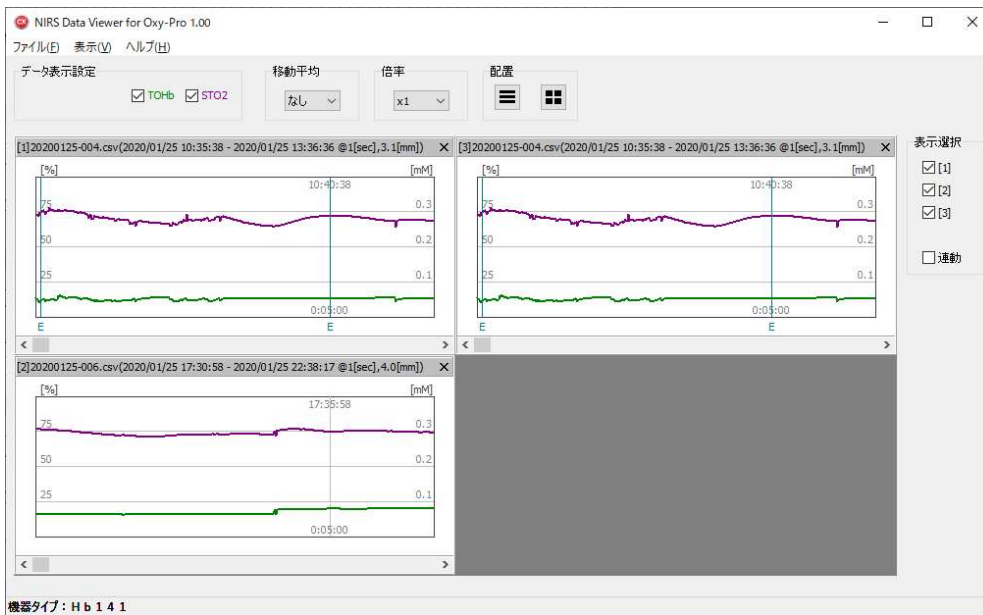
NIRS Data Viewer for Oxy-Pro 1.00

ファイル(F) 表示(V) ヘルプ(H)

データ表示設定
☑ TOHb ☑ STO2

移動平均
なし

倍率
x1

配置

[1]20200125-004.csv(2020/01/25 10:35:38 - 2020/01/25 13:36:36 @1[sec],3.1[mm])

[%]
[mM]
10:40:38
75
0.3
50
0.2
25
0.1
0:05:00
E
E

[3]20200125-004.csv(2020/01/25 10:35:38 - 2020/01/25 13:36:36 @1[sec],3.1[mm])

[%]
[mM]
10:40:38
75
0.3
50
0.2
25
0.1
0:05:00
E
E

[2]20200125-006.csv(2020/01/25 17:30:58 - 2020/01/25 22:38:17 @1[sec],4.0[mm])

[%]
[mM]
17:35:58
75
0.3
50
0.2
25
0.1
0:05:00

表示選択
☑ [1]
☑ [2]
☑ [3]

☐ 連動

機器タイプ：Ｈｂ１４１